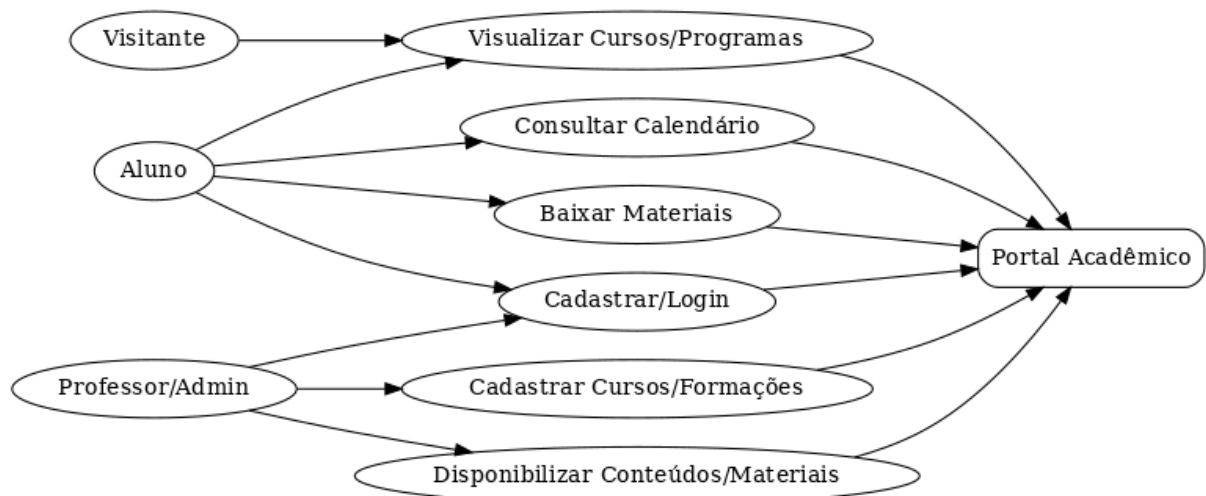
Visitante

Visualizar Cursos/Programas

Consultar Calendário

Aluno

Baixar Materiais

Portal Acadêmico

Cadastrar/Login

Professor/Admin

Cadastrar Cursos/Formações

Disponibilizar Conteúdos/Materiais